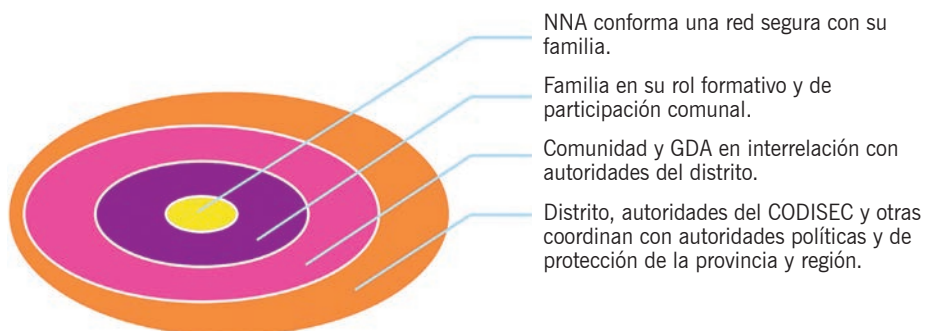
NNA conforma una red segura con su familia.

Familia en su rol formativo y de participación comunal.

Comunidad y GDA en interrelación con autoridades del distrito.

Distrito, autoridades del CODISEC y otras coordinan con autoridades políticas y de protección de la provincia y región.